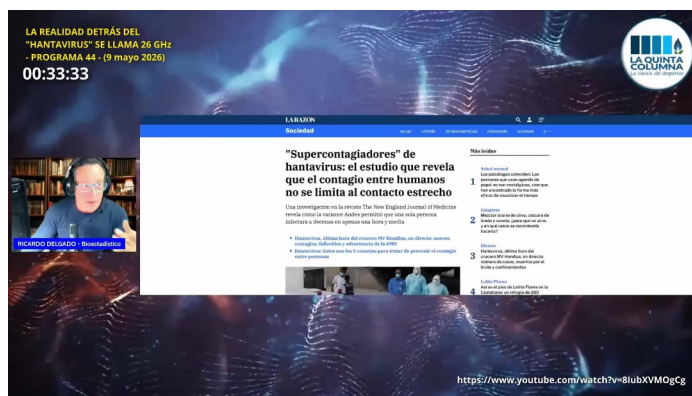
LA REALIDAD DETRÁS DEL "HANTAVIRUS" SE LLAMA 26 GHz - PROGRAMA 44 - (9 mayo 2026)
00:33:33

LA QUINTA COLUMNA
La ciencia del despertar

LA RAZÓN
Sociedad

"Supercontagiadores" de hantavirus: el estudio que revela que el contagio entre humanos no se limita al contacto estrecho

Una investigación en la revista The New England Journal of Medicine revela cómo la variante Andes permitió que una sola persona infectara a docenas en apenas una hora y media

• Hantavirus, última hora del crucero MV Hondius, en directo: nuevos contagios, fallecidos y advertencia de la OMS
• Hantavirus: Estos son los 5 consejos para tratar de prevenir el contagio entre personas

Más leídas

1 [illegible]
2 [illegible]
3 Hantavirus, última hora del crucero MV Hondius, en directo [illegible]
4 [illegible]

RICARDO DELGADO - Bioestadístico

https://www.youtube.com/watch?v=8lubXVMOgCg